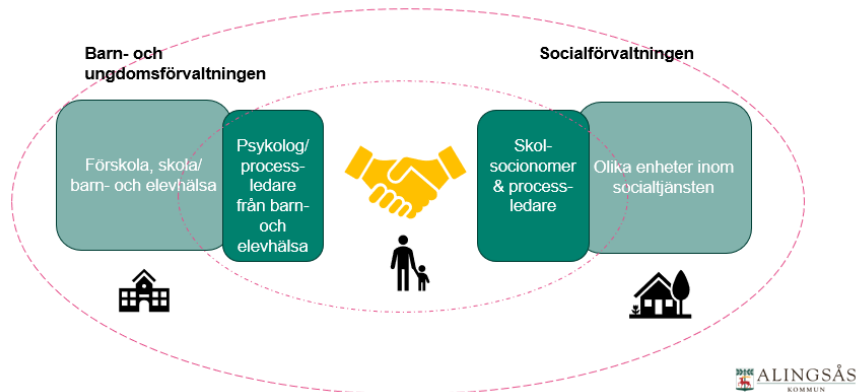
Barn- och ungdomsförvaltningen

Socialförvaltningen

Förskola, skola/ barn- och elevhälsa

Psykolog/ processledare från barn- och elevhälsa

Skolsocionomer & processledare

Olika enheter inom socialtjänsten

ALINGSÅS
KOMMUN